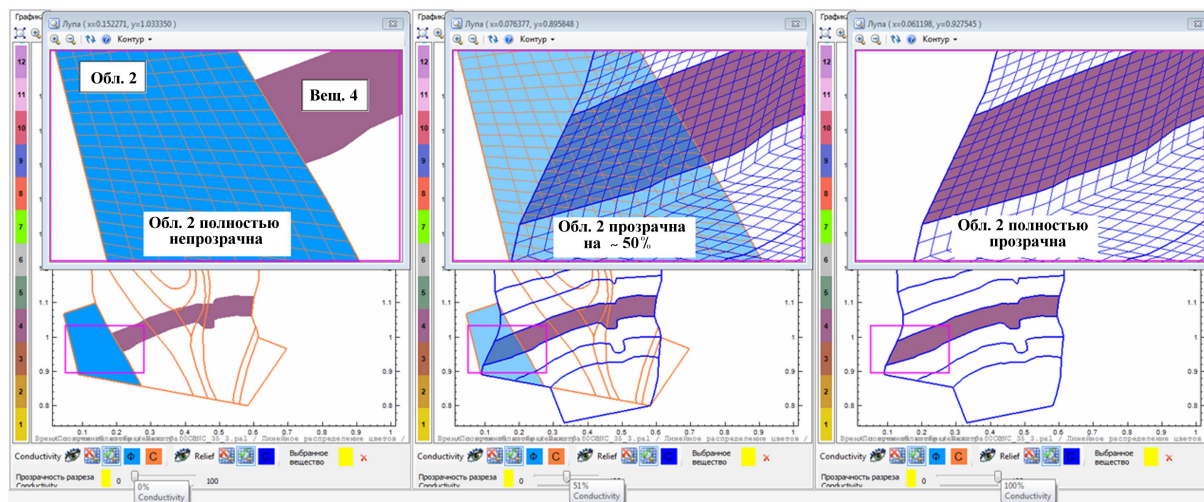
Графика
Лупа ( x=0.152271, y=1.033350 )
Контур
Обл. 2
Вещ. 4
Обл. 2 полностью непрозрачна
12
11
10
9
8
7
6
5
4
3
2
1
1.1
1
0.9
0.8
0.1 0.2 0.3 0.4 0.5 0.6 0.7 0.8 0.9 1
Conductivity
Ф
С
Relief
Выбранное вещество
Прозрачность разреза Conductivity
0
0%
Conductivity
100

Графика
Лупа ( x=0.076377, y=0.895848 )
Контур
Обл. 2 прозрачна на ~ 50%
1.1
1
0.9
0.8
0.1 0.2 0.3 0.4 0.5 0.6 0.7 0.8 0.9 1
Conductivity
Ф
С
Relief
Выбранное вещество
Прозрачность разреза Conductivity
0
51%
Conductivity

Графика
Лупа ( x=0.061198, y=0.927545 )
Контур
Обл. 2 полностью прозрачна
12
11
10
9
8
7
6
5
4
3
2
1
1.1
1
0.9
0.8
0.1 0.2 0.3 0.4 0.5 0.6 0.7 0.8 0.9 1
Conductivity
Ф
С
Relief
Выбранное вещество
Прозрачность разреза Conductivity
0
100%
Conductivity